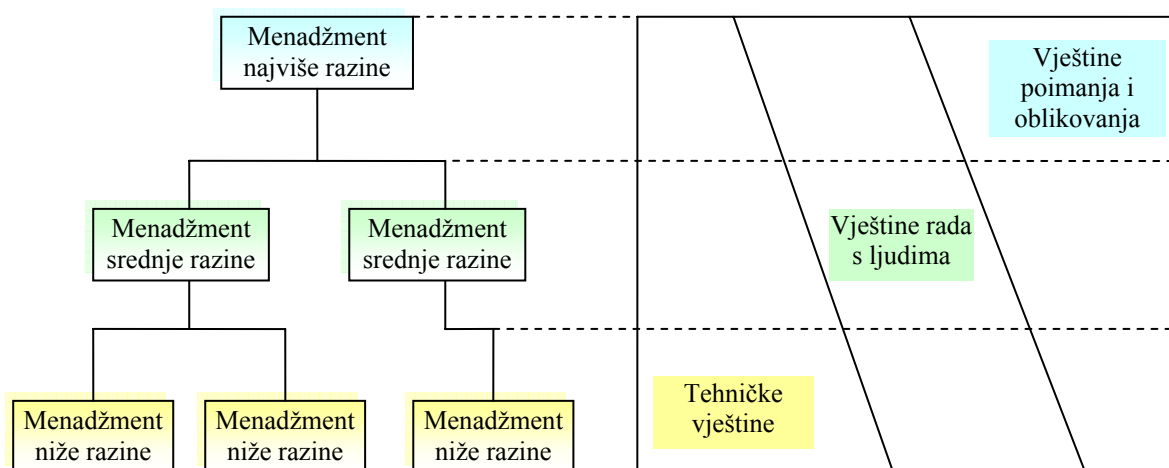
Menadžment najviše razine

Menadžment srednje razine

Menadžment srednje razine

Menadžment niže razine

Menadžment niže razine

Menadžment niže razine

Vještine poimanja i oblikovanja

Vještine rada s ljudima

Tehničke vještine